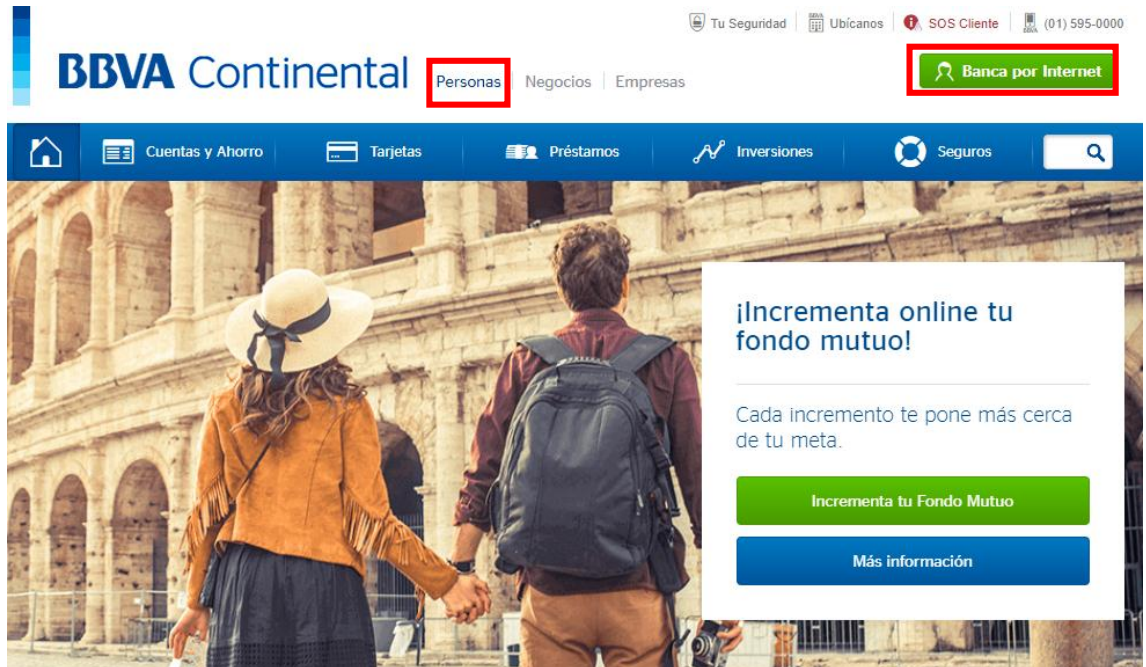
Tu Seguridad | Ubícanos | SOS Cliente | (01) 595-0000

BBVA Continental

Personas | Negocios | Empresas

Banca por Internet

Cuentas y Ahorro | Tarjetas | Préstamos | Inversiones | Seguros

¡Incrementa online tu fondo mutuo!

Cada incremento te pone más cerca de tu meta.

Incrementa tu Fondo Mutuo

Más información